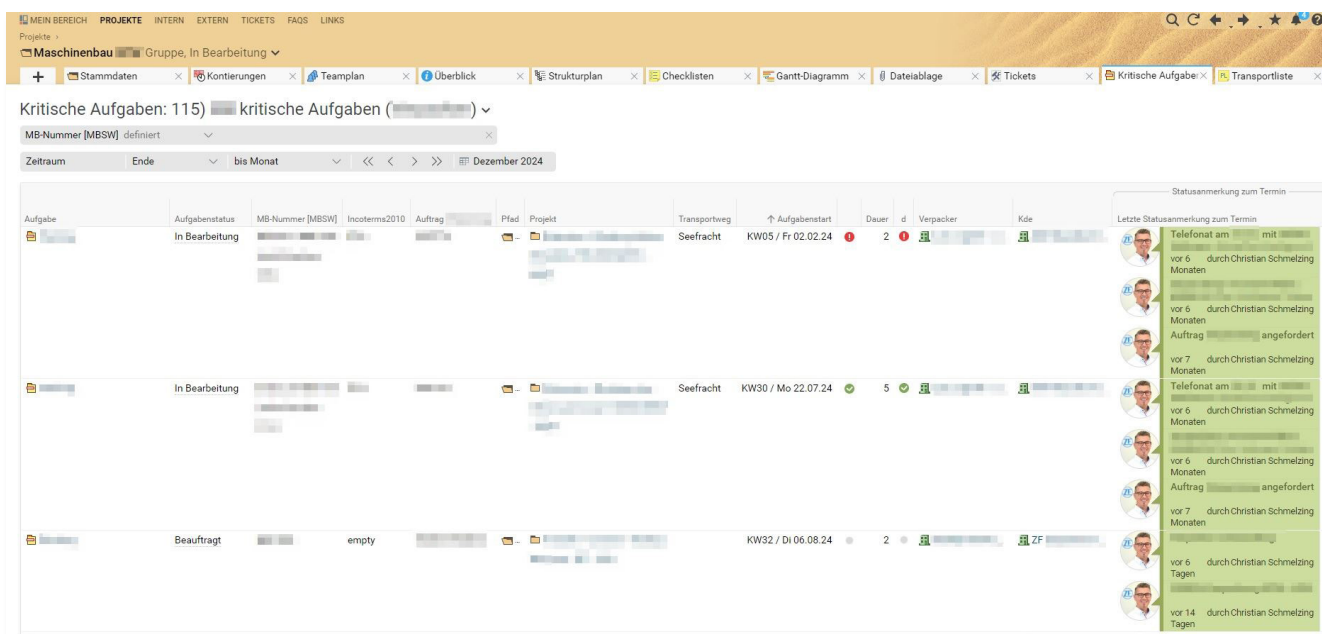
MEIN BEREICH PROJEKTE INTERN EXTERN TICKETS FAQS LINKS
Projekte ›
Maschinenbau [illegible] Gruppe, In Bearbeitung

+ Stammdaten × Kontierungen × Teamplan × Überblick × Strukturplan × Checklisten × Gantt-Diagramm × Dateiablage × Tickets × Kritische Aufgabe × Transportliste ×

Kritische Aufgaben: 115) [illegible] kritische Aufgaben ([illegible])

MB-Nummer [MBSW] definiert

Zeitraum Ende bis Monat << < > >> Dezember 2024

Statusanmerkung zum Termin

| Aufgabe | Aufgabenstatus | MB-Nummer [MBSW] | Incoterms2010 | Auftrag | Pfad | Projekt | Transportweg | ↑ Aufgabenstart | Dauer | d | Verpacker | Kde | Letzte Statusanmerkung zum Termin |
|---|---|---|---|---|---|---|---|---|---|---|---|---|---|
| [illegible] | In Bearbeitung | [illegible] | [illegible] | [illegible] | | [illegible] | Seefracht | KW05 / Fr 02.02.24 | 2 | | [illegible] | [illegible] | Telefonat am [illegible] mit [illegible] vor 6 Monaten durch Christian Schmelzing; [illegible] vor 6 Monaten durch Christian Schmelzing; Auftrag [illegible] angefordert vor 7 Monaten durch Christian Schmelzing |
| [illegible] | In Bearbeitung | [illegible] | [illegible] | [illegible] | | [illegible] | Seefracht | KW30 / Mo 22.07.24 | 5 | | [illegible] | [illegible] | Telefonat am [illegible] mit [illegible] vor 6 Monaten durch Christian Schmelzing; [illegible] vor 6 Monaten durch Christian Schmelzing; Auftrag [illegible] angefordert vor 7 Monaten durch Christian Schmelzing |
| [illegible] | Beauftragt | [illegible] | empty | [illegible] | | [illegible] | | KW32 / Di 06.08.24 | 2 | | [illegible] | ZF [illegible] | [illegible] vor 6 Tagen durch Christian Schmelzing; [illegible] vor 14 Tagen durch Christian Schmelzing |